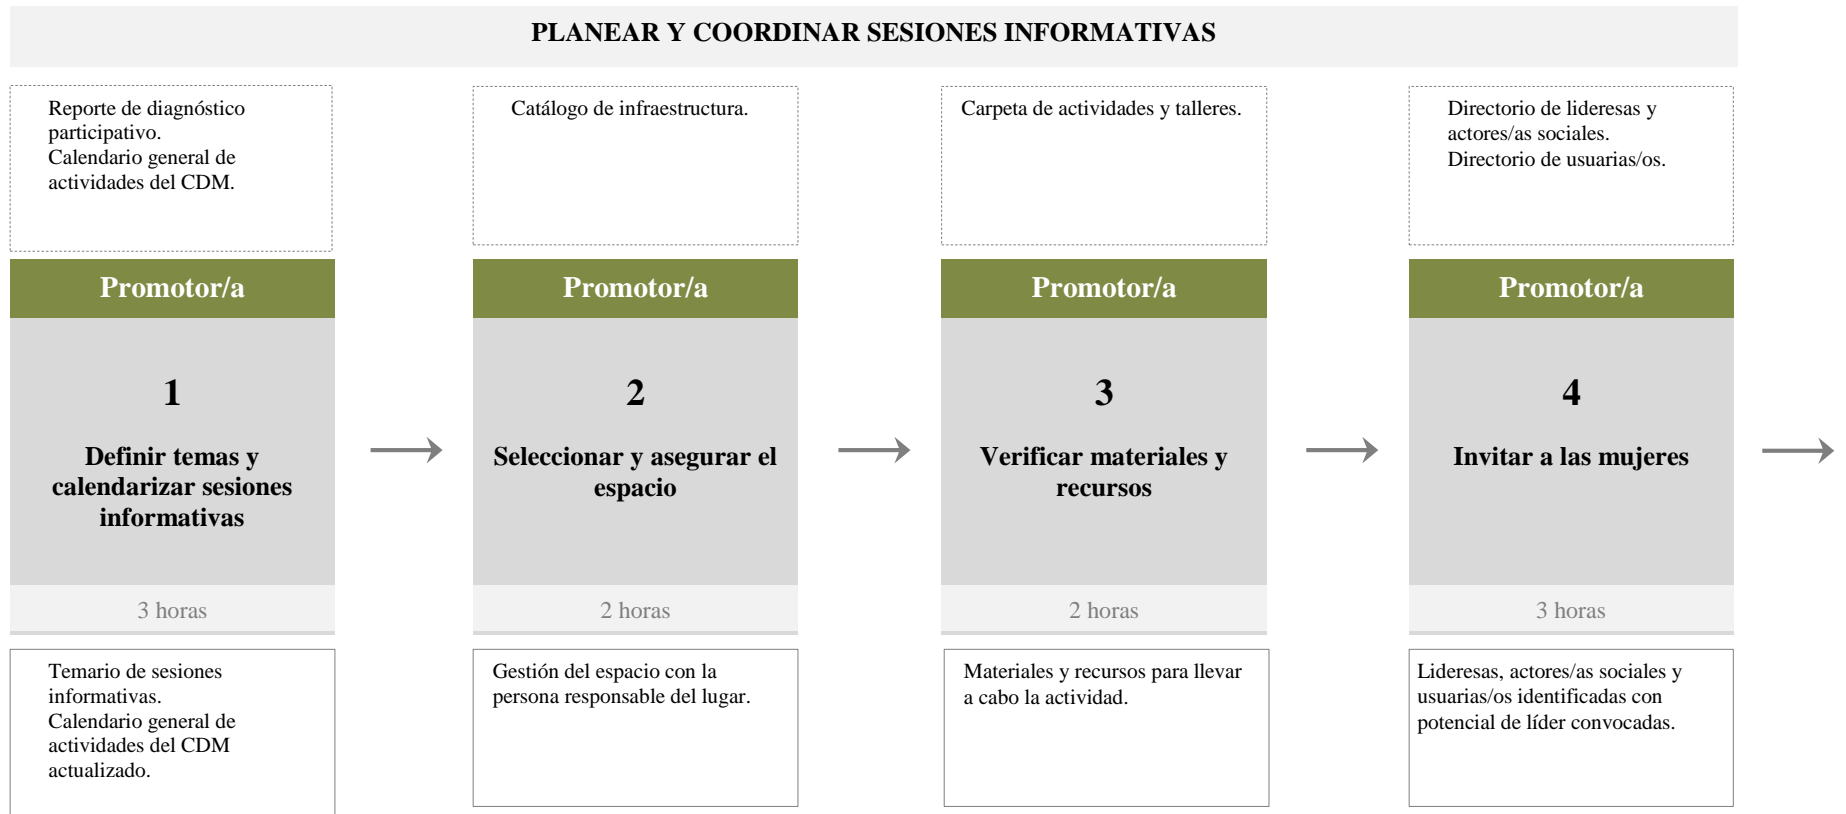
PLANEAR Y COORDINAR SESIONES INFORMATIVAS

Reporte de diagnóstico participativo.
Calendario general de actividades del CDM.

Promotor/a

1

Definir temas y calendarizar sesiones informativas

3 horas

Temario de sesiones informativas.
Calendario general de actividades del CDM actualizado.

Catálogo de infraestructura.

Promotor/a

2

Seleccionar y asegurar el espacio

2 horas

Gestión del espacio con la persona responsable del lugar.

Carpeta de actividades y talleres.

Promotor/a

3

Verificar materiales y recursos

2 horas

Materiales y recursos para llevar a cabo la actividad.

Directorio de lideresas y actores/as sociales.
Directorio de usuarias/os.

Promotor/a

4

Invitar a las mujeres

3 horas

Lideresas, actores/as sociales y usuarias/os identificadas con potencial de líder convocadas.